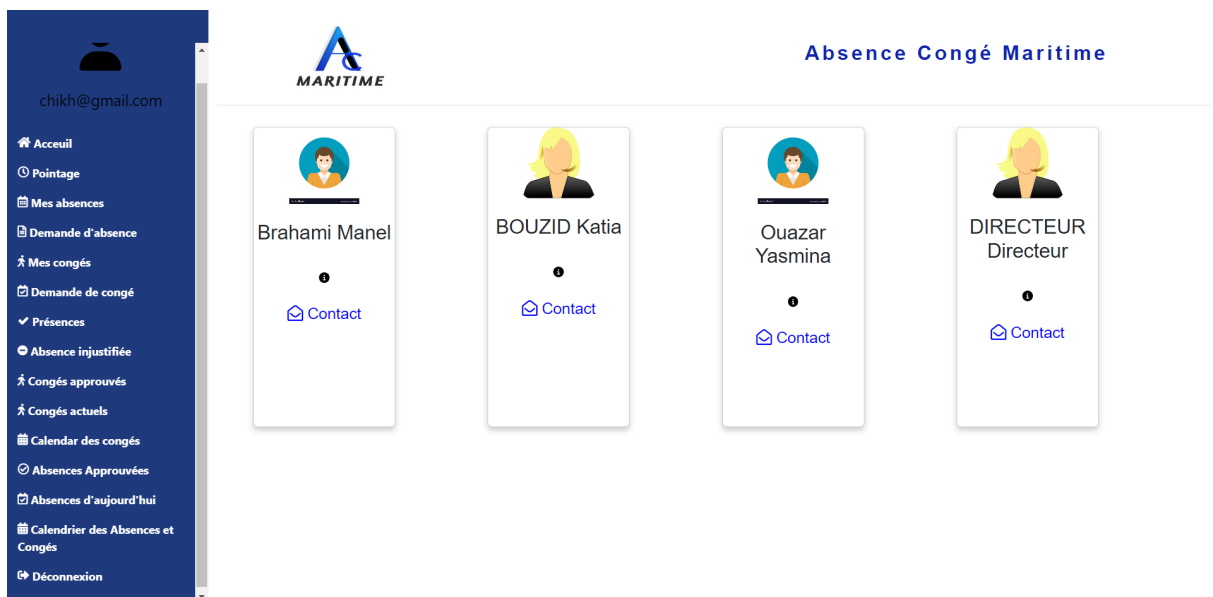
chikh@gmail.com

Acceuil
Pointage
Mes absences
Demande d'absence
Mes congés
Demande de congé
Présences
Absence injustifiée
Congés approuvés
Congés actuels
Calendar des congés
Absences Approuvées
Absences d'aujourd'hui
Calendrier des Absences et Congés
Déconnexion

AC MARITIME

Absence Congé Maritime

Brahami Manel
Contact

BOUZID Katia
Contact

Ouazar Yasmina
Contact

DIRECTEUR Directeur
Contact